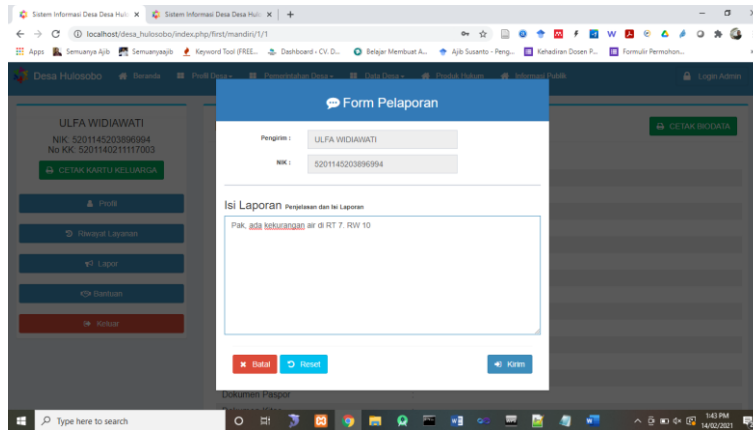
Sistem Informasi Desa Desa Hulc ×
Sistem Informasi Desa Desa Hulc ×
+
localhost/desa_hulosobo/index.php/first/mandiri/1/1
Apps
Semuanya Ajib
Semuanyaajib
Keyword Tool (FREE...
Dashboard ‹ CV. D...
Belajar Membuat A...
Ajib Susanto - Peng...
Kehadiran Dosen P...
Formulir Permohon...

Desa Hulosobo
Beranda
Profil Desa
Pemerintahan Desa
Data Desa
Produk Hukum
Informasi Publik
Login Admin

ULFA WIDIAWATI
NIK: 5201145203896994
No.KK: 5201140211117003
CETAK KARTU KELUARGA

Profil
Riwayat Layanan
Lapor
Bantuan
Keluar

CETAK BIODATA

Dokumen Paspor

Form Pelaporan

Pengirim :
ULFA WIDIAWATI
NIK :
5201145203896994

Isi Laporan Penjelasan dan Isi Laporan

Pak, ada kekurangan air di RT 7, RW 10

Batal
Reset
Kirim

Type here to search
1:43 PM
14/02/2021